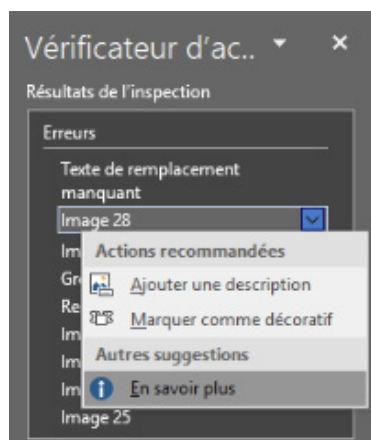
Vérificateur d'ac.. ▾ ×

Résultats de l'inspection

Erreurs

Texte de remplacement manquant

Image 28

Im

Gr

Re

Im

Im

Im

Image 25

Actions recommandées

Ajouter une description

Marquer comme décoratif

Autres suggestions

En savoir plus